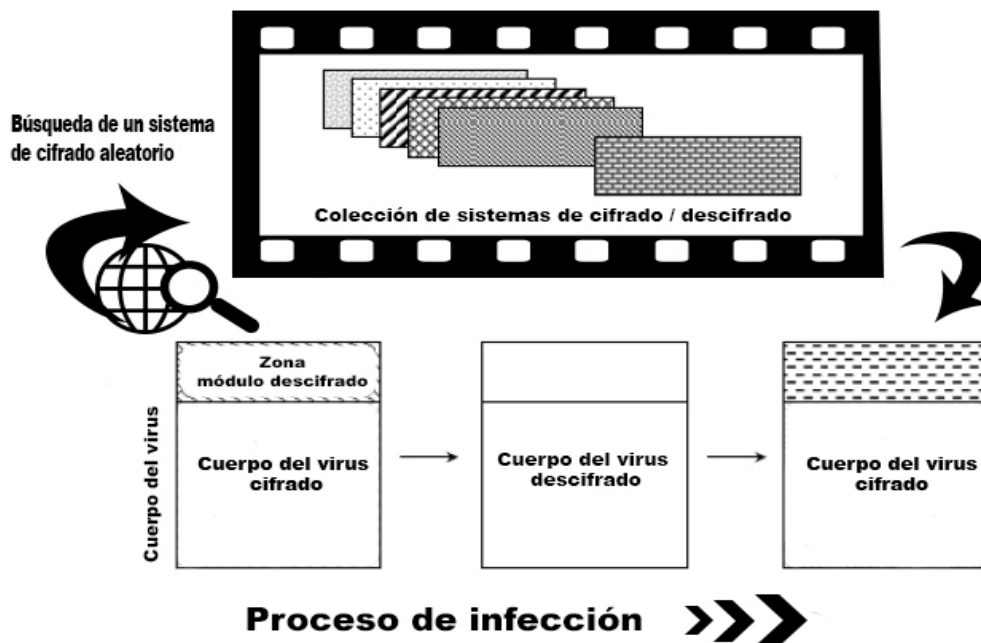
Búsqueda de un sistema de cifrado aleatorio

Colección de sistemas de cifrado / descifrado

Zona módulo descifrado

Cuerpo del virus

Cuerpo del virus cifrado

Cuerpo del virus descifrado

Cuerpo del virus cifrado

Proceso de infección